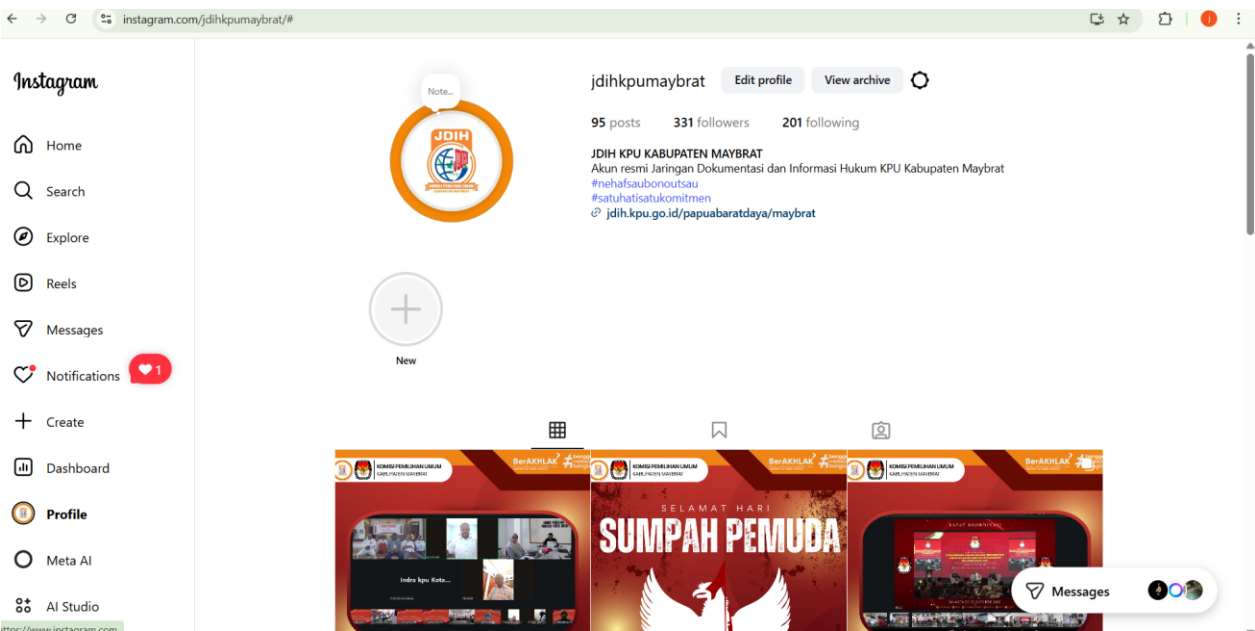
instagram.com/jdihkpumaybrat/#

Instagram

Home

Search

Explore

Reels

Messages

Notifications 1

Create

Dashboard

Profile

Meta AI

AI Studio

https://www.instagram.com

Note...

JDIH

jdihkpumaybrat Edit profile View archive

95 posts 331 followers 201 following

JDIH KPU KABUPATEN MAYBRAT
Akun resmi Jaringan Dokumentasi dan Informasi Hukum KPU Kabupaten Maybrat
#nehafsaubonoutsau
#satuhatisatukomitmen
jdih.kpu.go.id/papuabaratdaya/maybrat

New

KOMISI PEMILIHAN UMUM KABUPATEN MAYBRAT BerAKHLAK

Indro kpu Kota...

KOMISI PEMILIHAN UMUM KABUPATEN MAYBRAT BerAKHLAK

SELAMAT HARI
SUMPAH PEMUDA

KOMISI PEMILIHAN UMUM KABUPATEN MAYBRAT BerAKHLAK

Messages